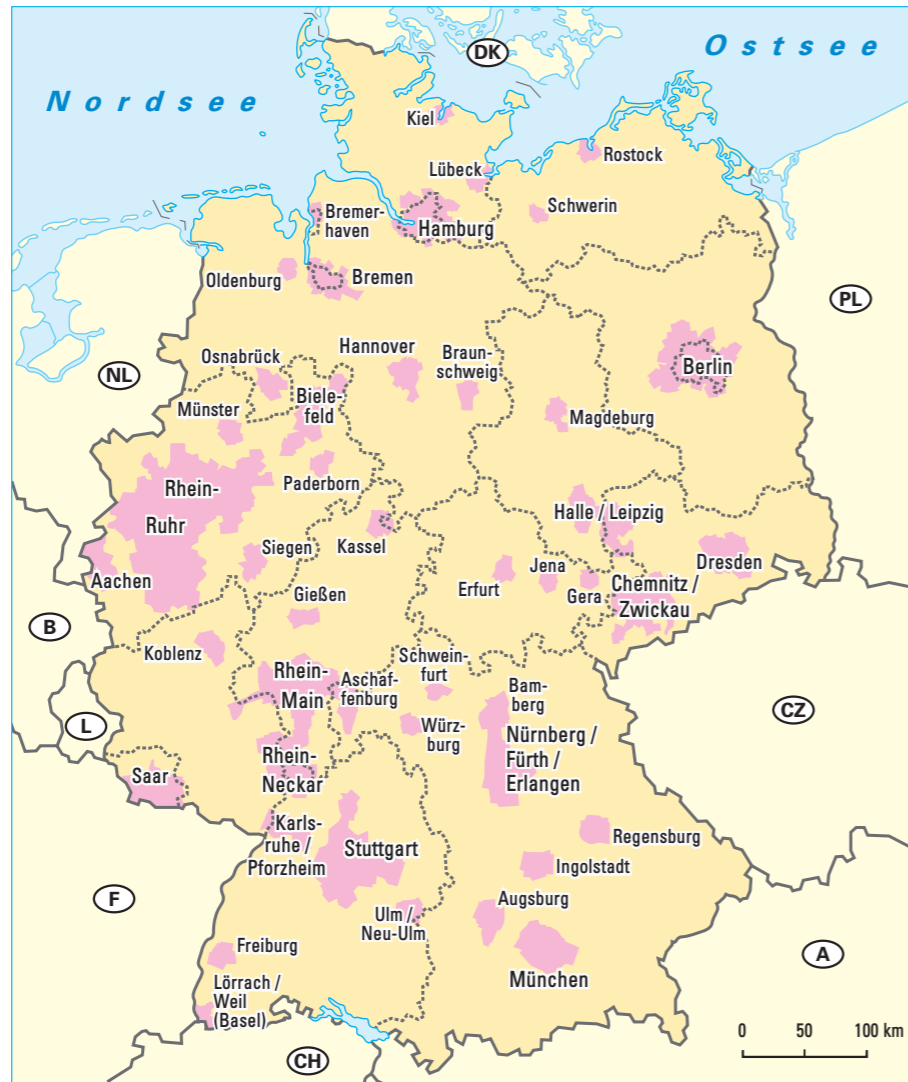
DK

Ostsee

Nordsee

Kiel

Rostock

Lübeck

Schwerin

Bremerhaven

Hamburg

Oldenburg

Bremen

PL

NL

Osnabrück

Hannover

Braunschweig

Berlin

Münster

Bielefeld

Magdeburg

Rhein-Ruhr

Paderborn

Halle / Leipzig

Kassel

Siegen

Aachen

Jena

Dresden

Erfurt

Gera

Chemnitz / Zwickau

Gießen

B

Koblenz

Schweinfurt

Rhein-Main

Aschaffenburg

Bamberg

CZ

L

Würzburg

Nürnberg / Fürth / Erlangen

Rhein-Neckar

Saar

Karlsruhe / Pforzheim

Stuttgart

Regensburg

Ingolstadt

F

Augsburg

Ulm / Neu-Ulm

Freiburg

A

München

Lörrach / Weil (Basel)

0 50 100 km

CH